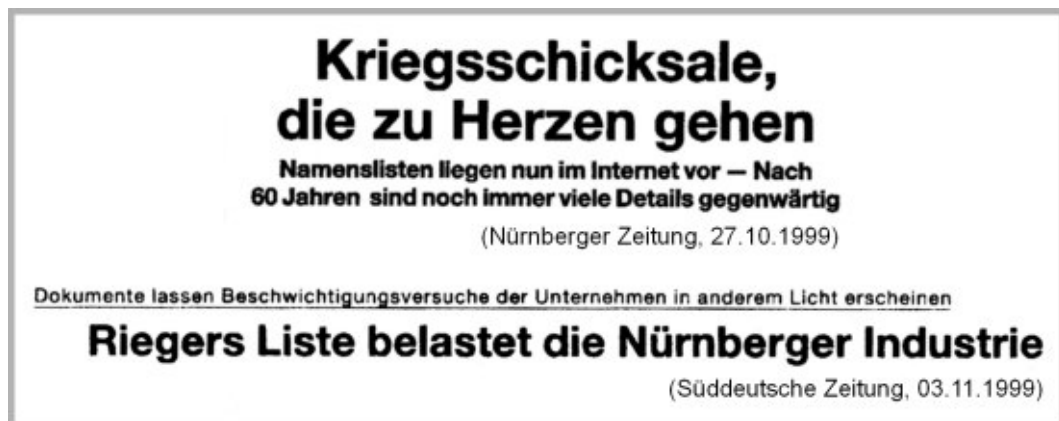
Kriegsschicksale, die zu Herzen gehen

Namenslisten liegen nun im Internet vor — Nach 60 Jahren sind noch immer viele Details gegenwärtig

(Nürnberger Zeitung, 27.10.1999)

Dokumente lassen Beschwichtigungsversuche der Unternehmen in anderem Licht erscheinen

Riegers Liste belastet die Nürnberger Industrie

(Süddeutsche Zeitung, 03.11.1999)